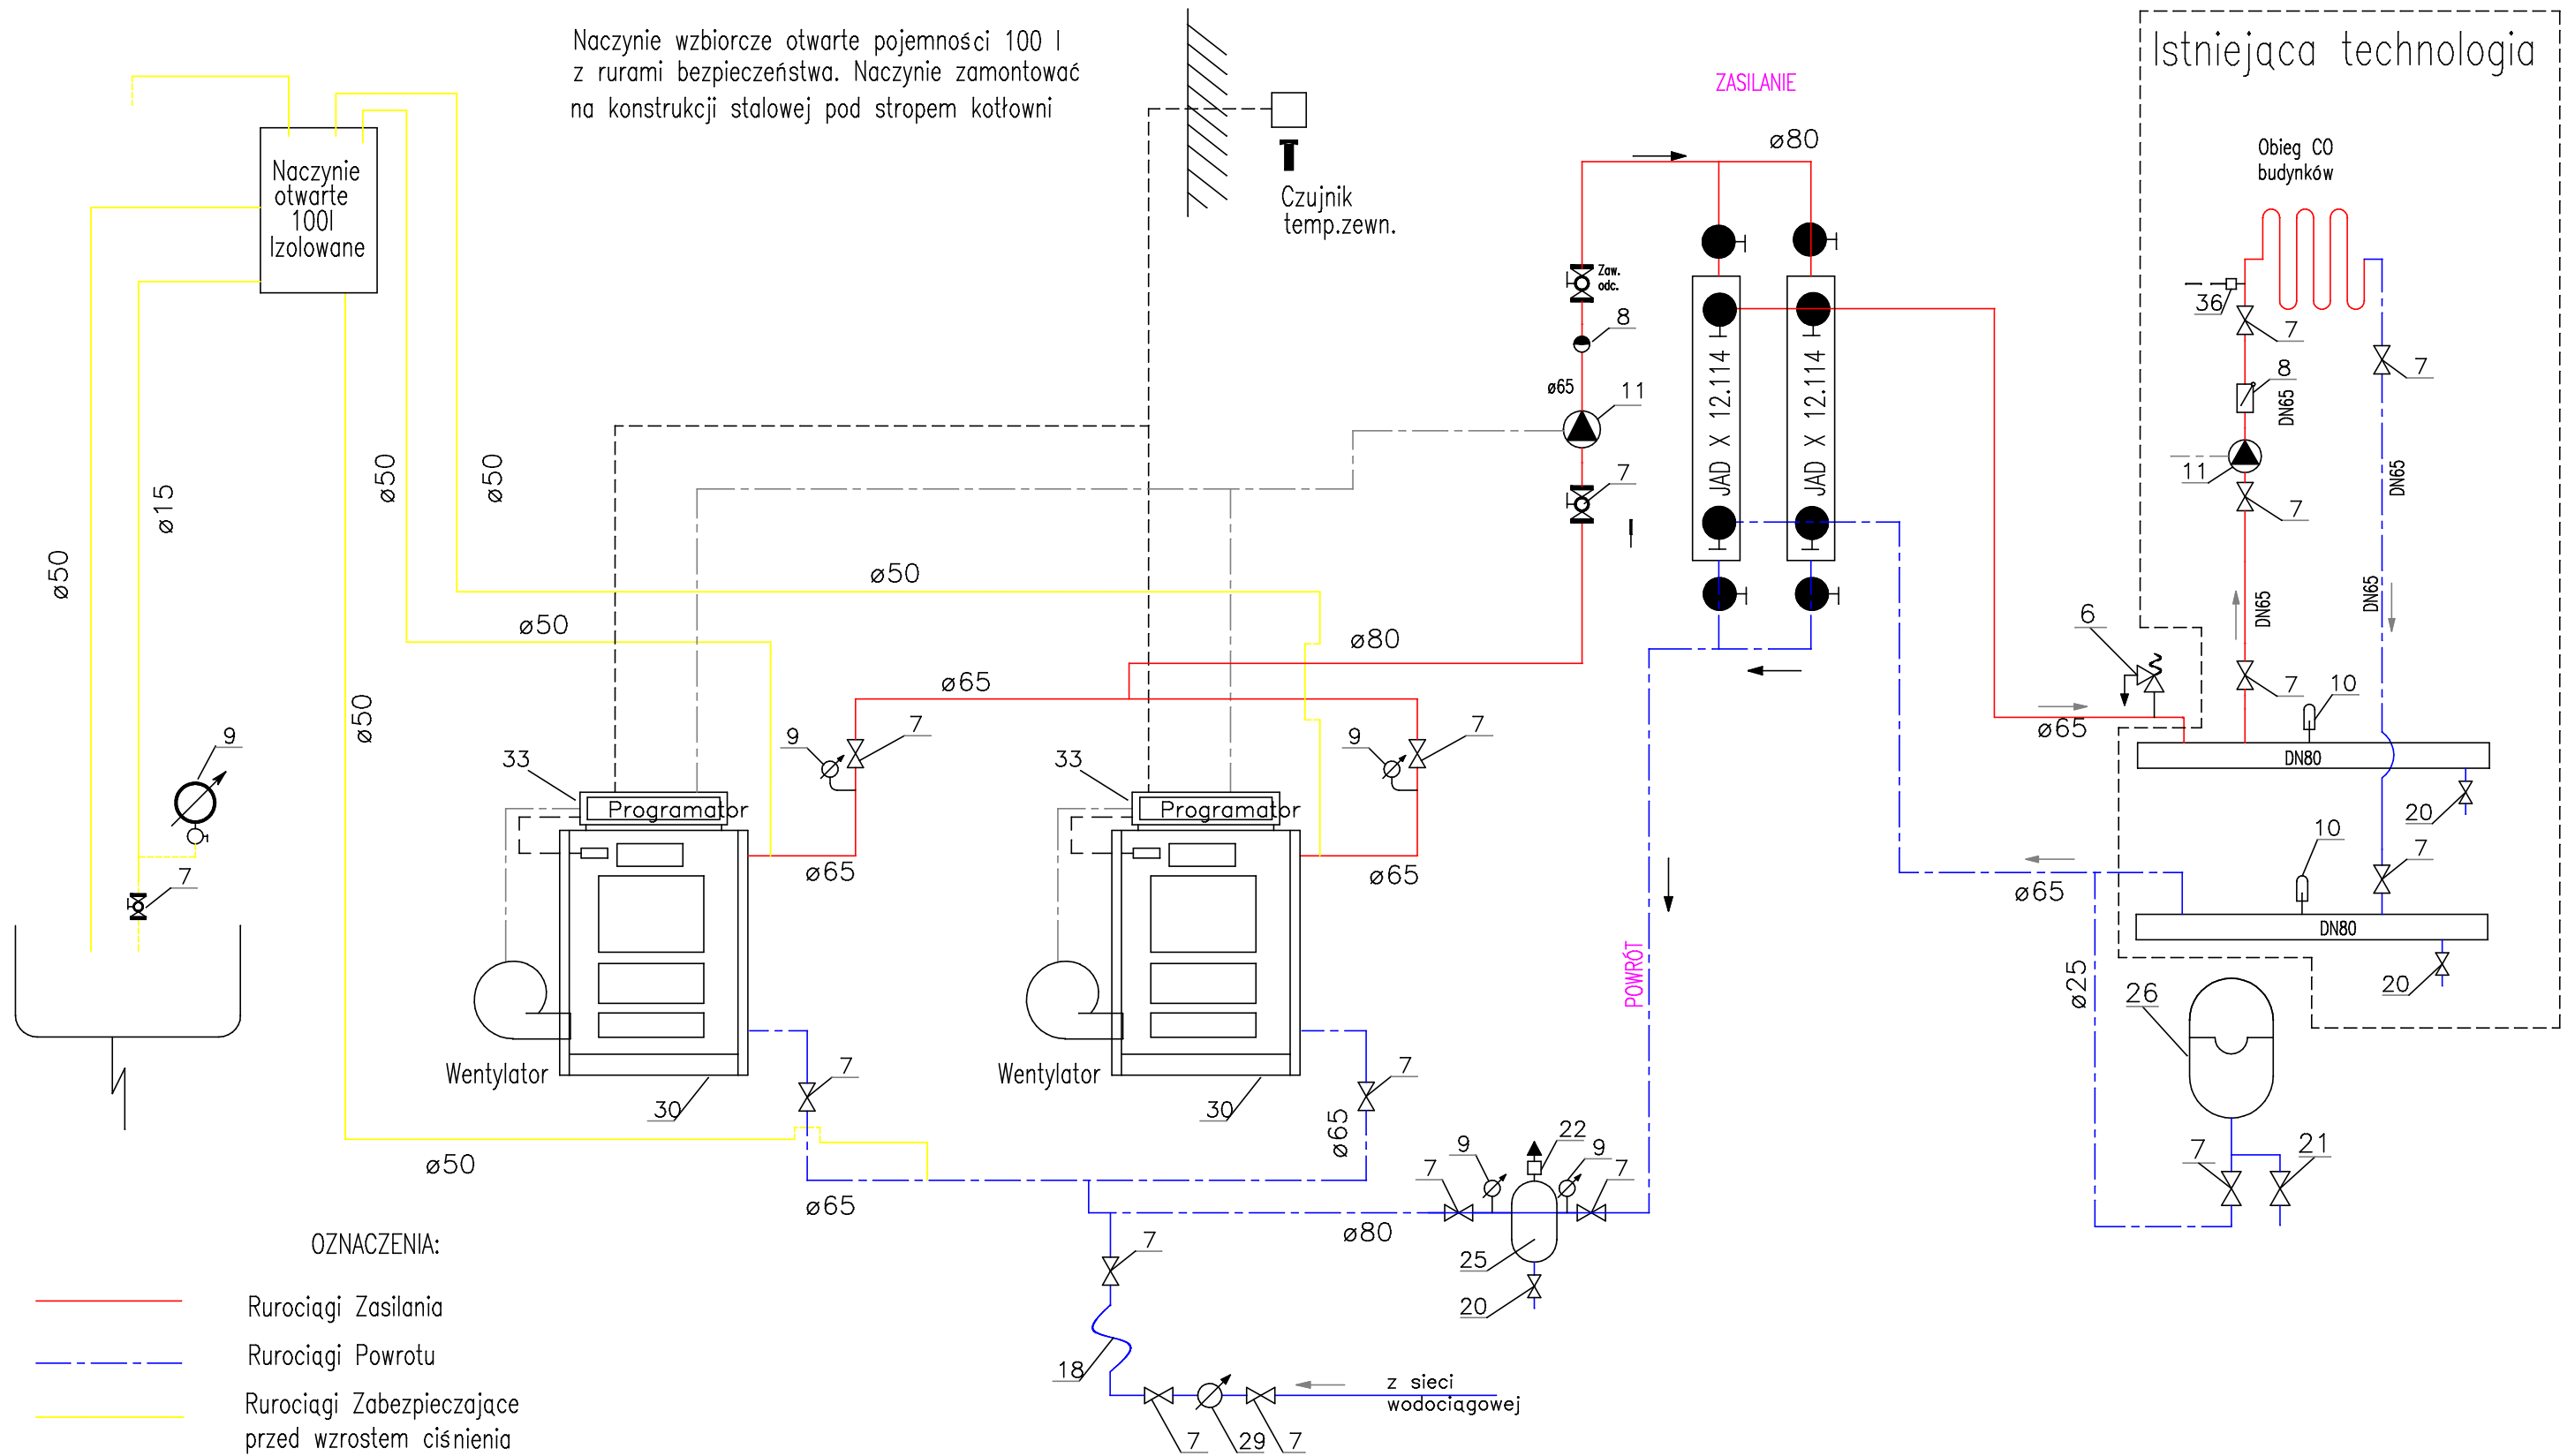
Naczynie wzbiorcze otwarte pojemności 100 l z rurami bezpieczeństwa. Naczynie zamontować na konstrukcji stalowej pod stropem kotłowni

Istniejąca technologia

ZASILANIE

Naczynie otwarte 100l Izolowane

Czujnik temp.zewn.

ø80

Obieg CO budynków

Zaw. odc.

8

36

7

8

DN65

11

ø65

11

7

7

JAD X 12.114

JAD X 12.114

DN65

7

ø50

ø15

ø50

ø50

ø50

ø50

ø80

DN65

DN65

6

ø65

7

10

ø50

DN80

9

33

Programator

9

7

33

Programator

9

7

20

10

7

7

ø65

ø65

ø65

DN80

POWRÓT

20

ø25

26

Wentylator

Wentylator

7

7

30

30

ø65

22

9

9

21

ø50

7

7

7

ø65

25

ø80

OZNACZENIA:

7

20

Rurociągi Zasilania

Rurociągi Powrotu

18

z sieci wodociągowej

Rurociągi Zabezpieczające przed wzrostem ciśnienia

7

29

7